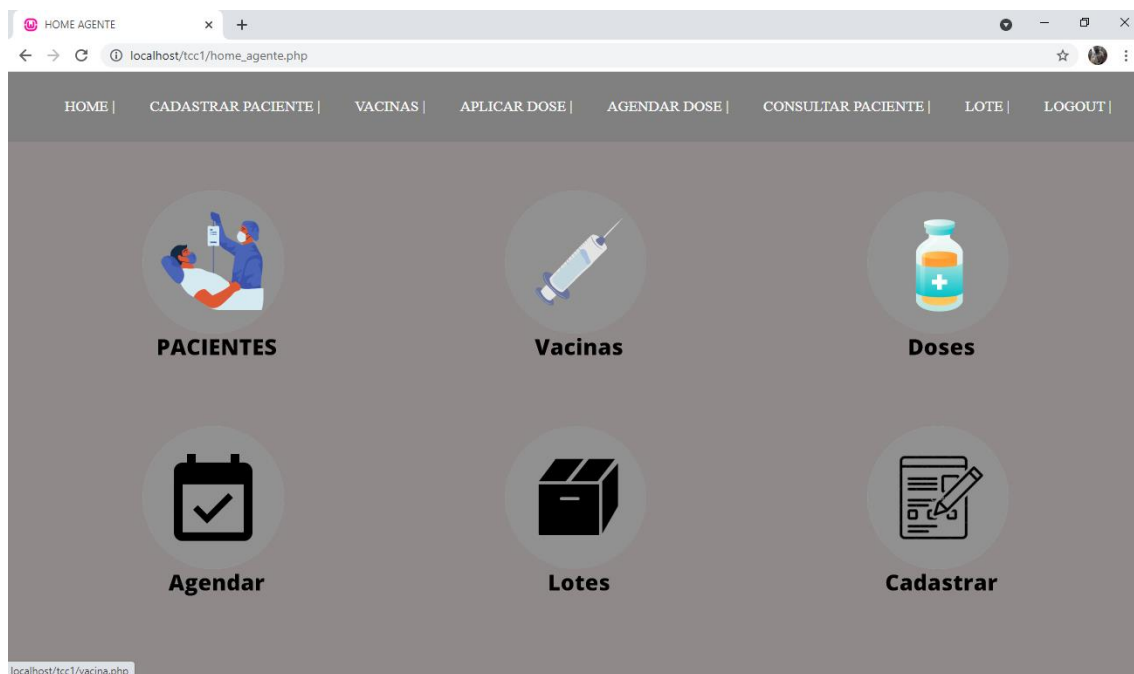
HOME AGENTE × +

localhost/tcc1/home_agente.php

HOME | CADASTRAR PACIENTE | VACINAS | APLICAR DOSE | AGENDAR DOSE | CONSULTAR PACIENTE | LOTE | LOGOUT |

PACIENTES

Vacinas

Doses

Agendar

Lotes

Cadastrar

localhost/tcc1/vacina.php